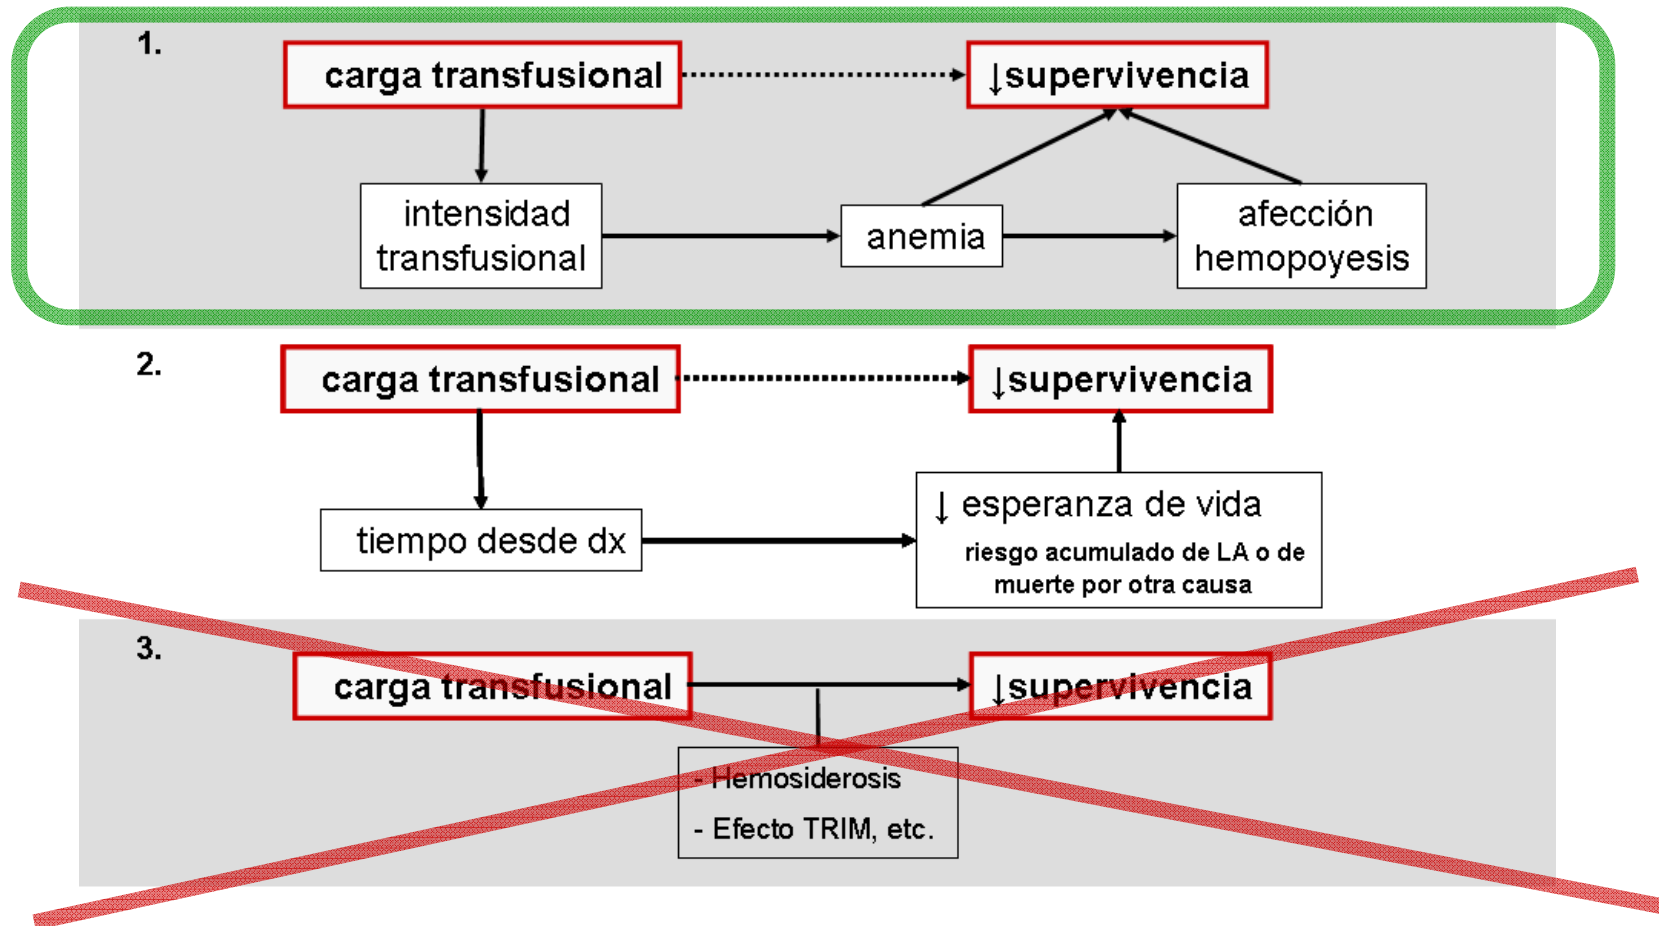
1.

carga transfusional

↓supervivencia

intensidad transfusional

anemia

afección hemopoyesis

2.

carga transfusional

↓supervivencia

tiempo desde dx

↓ esperanza de vida

riesgo acumulado de LA o de muerte por otra causa

3.

carga transfusional

↓supervivencia

- Hemosiderosis

- Efecto TRIM, etc.